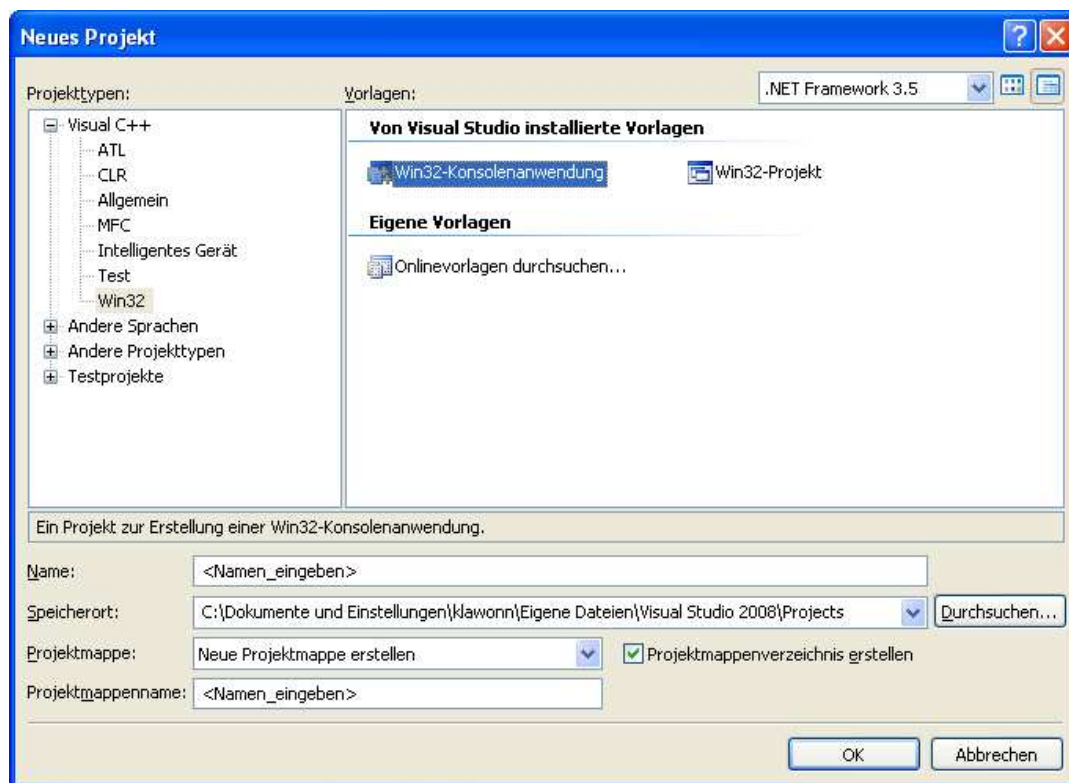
Neues Projekt

Projekttypen:

Visual C++
ATL
CLR
Allgemein
MFC
Intelligentes Gerät
Test
Win32
Andere Sprachen
Andere Projekttypen
Testprojekte

Vorlagen:

.NET Framework 3.5

Von Visual Studio installierte Vorlagen

Win32-Konsolenanwendung

Win32-Projekt

Eigene Vorlagen

Onlinevorlagen durchsuchen...

Ein Projekt zur Erstellung einer Win32-Konsolenanwendung.

Name: <Namen_eingeben>

Speicherort: C:\Dokumente und Einstellungen\klawonn\Eigene Dateien\Visual Studio 2008\Projects

Durchsuchen...

Projektmappe: Neue Projektmappe erstellen

Projektmappenverzeichnis erstellen

Projektmappenname: <Namen_eingeben>

OK

Abbrechen